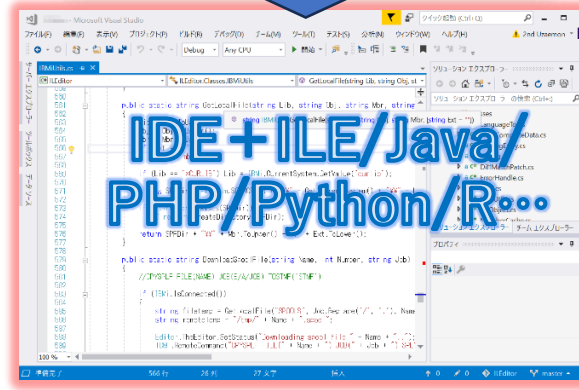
Microsoft Visual Studio

ファイル(F) 編集(E) 表示(V) プロジェクト(P) ビルド(B) デバッグ(D) チーム(M) ツール(T) テスト(S) 分析(N) ウィンドウ(W) ヘルプ(H)

クイック起動 (Ctrl+Q)

2nd Ussemon

Debug Any CPU 開始

JBMIUtils.cs

ILEditor

ILEditor.Classes.JBMIUtils

GetLocalFile(string Lib, string Obj, st

ソリューション エクスプローラー

サーバー エクスプローラー

ツールボックス

データ ソース

IDE＋ILE/Java/
PHP Python/R…

public static string GetLocalFile(string Lib, string Obj, string Mbr, string

if (Lib == "*CURLIB") Lib = IBMi.CurrentSystem.GetValue("curlib");

return SPFDir + "\\" + Mbr.ToUpper() + "." + Ext.ToLower();

public static string DownloadSpoolFile(string Name, int Number, string Job)

//CPYSPLF FILE(NAME) JOB(B/A/JOB) TOSTMF('STMF')

if (IBMi.IsConnected())

string filetemp = GetLocalFile("SPOOLS", Job.Replace('/', '.'), Name

string remoteTemp = "/tmp/" + Name + ".spool";

Editor.TheEditor.SetStatus("Downloading spool file " + Name + "...");

IBMi.RemoteCommand("CPYSPLF FILE(" + Name + ") JOB(" + Job + ") SPLNBR(

プロパティ

ソリューション エクスプローラー チーム エクスプローラー

100 %

準備完了

566 行

28 列

27 文字

挿入

0

ILEditor

master